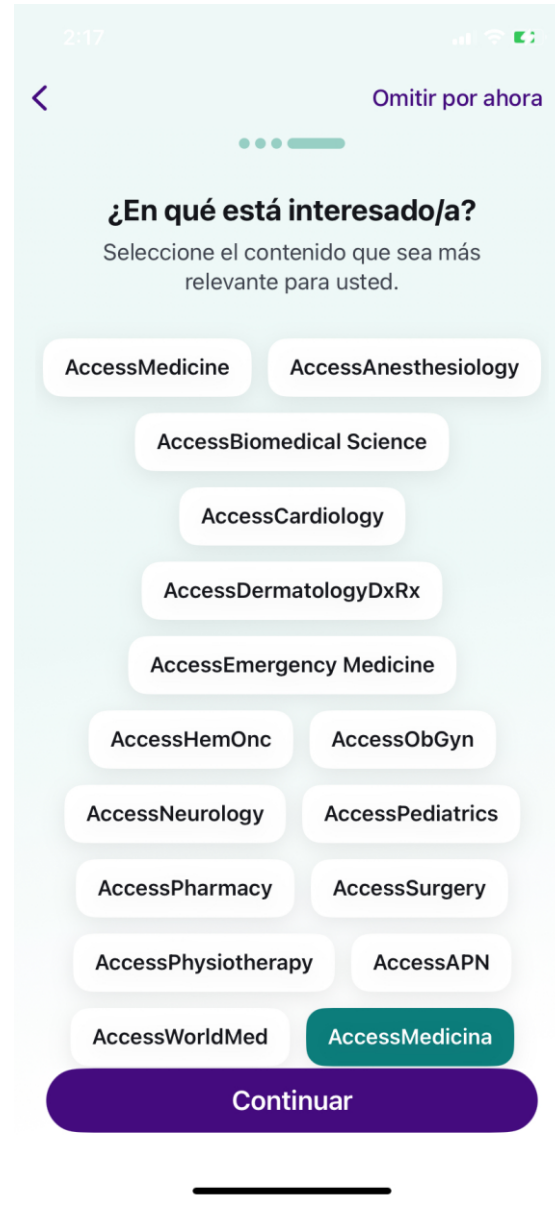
2:17

Omitir por ahora

¿En qué está interesado/a?

Seleccione el contenido que sea más relevante para usted.

AccessMedicine
AccessAnesthesiology
AccessBiomedical Science
AccessCardiology
AccessDermatologyDxRx
AccessEmergency Medicine
AccessHemOnc
AccessObGyn
AccessNeurology
AccessPediatrics
AccessPharmacy
AccessSurgery
AccessPhysiotherapy
AccessAPN
AccessWorldMed
AccessMedicina

Continuar